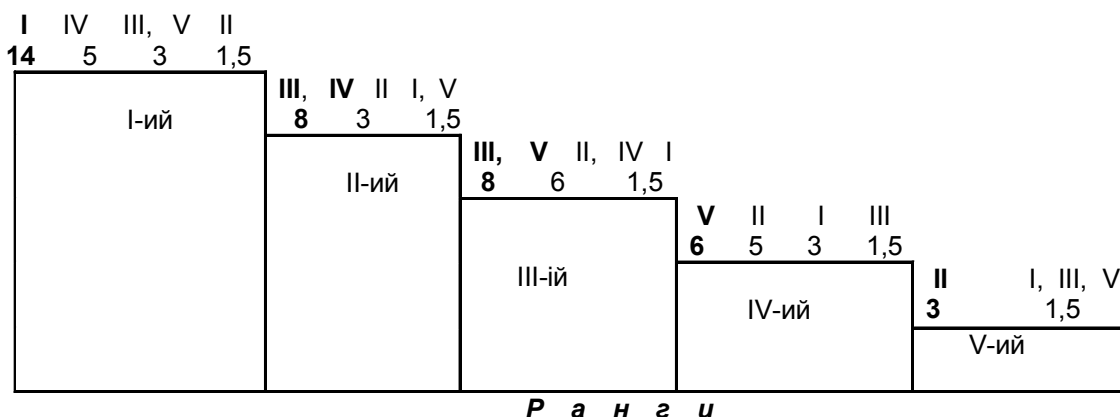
**I** IV III, V II
**14** 5 3 1,5

I-ий

**III**, **IV** II I, V
**8** 3 1,5

II-ий

**III,** **V** II, IV I
**8** 6 1,5

III-ій

**V** II I III
**6** 5 3 1,5

IV-ий

**II** I, III, V
**3** 1,5

V-ий

***Р а н г и***